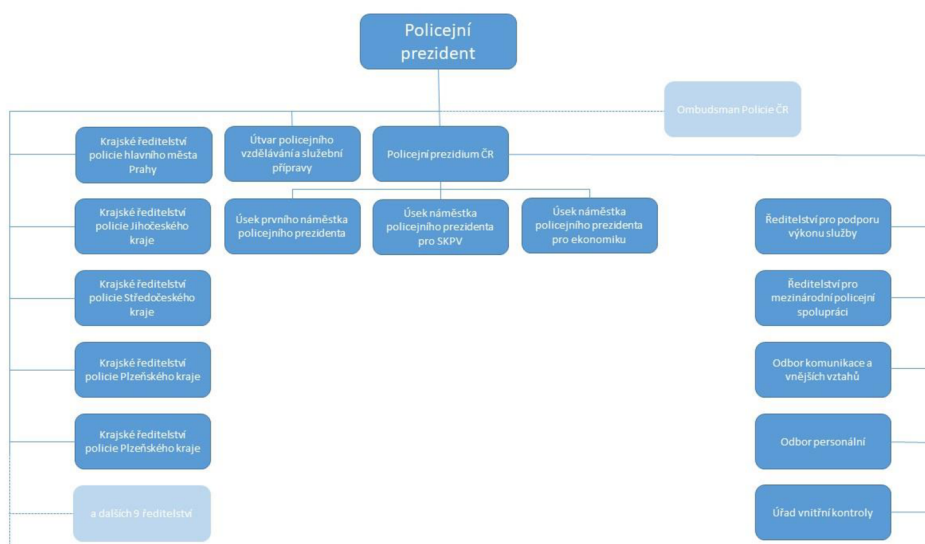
Policejní prezident

Ombudsman Policie ČR

Krajské ředitelství policie hlavního města Prahy

Útvar policejního vzdělávání a služební přípravy

Policejní prezidium ČR

Úsek prvního náměstka policejního prezidenta

Úsek náměstka policejního prezidenta pro SKPV

Úsek náměstka policejního prezidenta pro ekonomiku

Krajské ředitelství policie Jihočeského kraje

Krajské ředitelství policie Středočeského kraje

Krajské ředitelství policie Plzeňského kraje

Krajské ředitelství policie Plzeňského kraje

a dalších 9 ředitelství

Ředitelství pro podporu výkonu služby

Ředitelství pro mezinárodní policejní spolupráci

Odbor komunikace a vnějších vztahů

Odbor personální

Úřad vnitřní kontroly